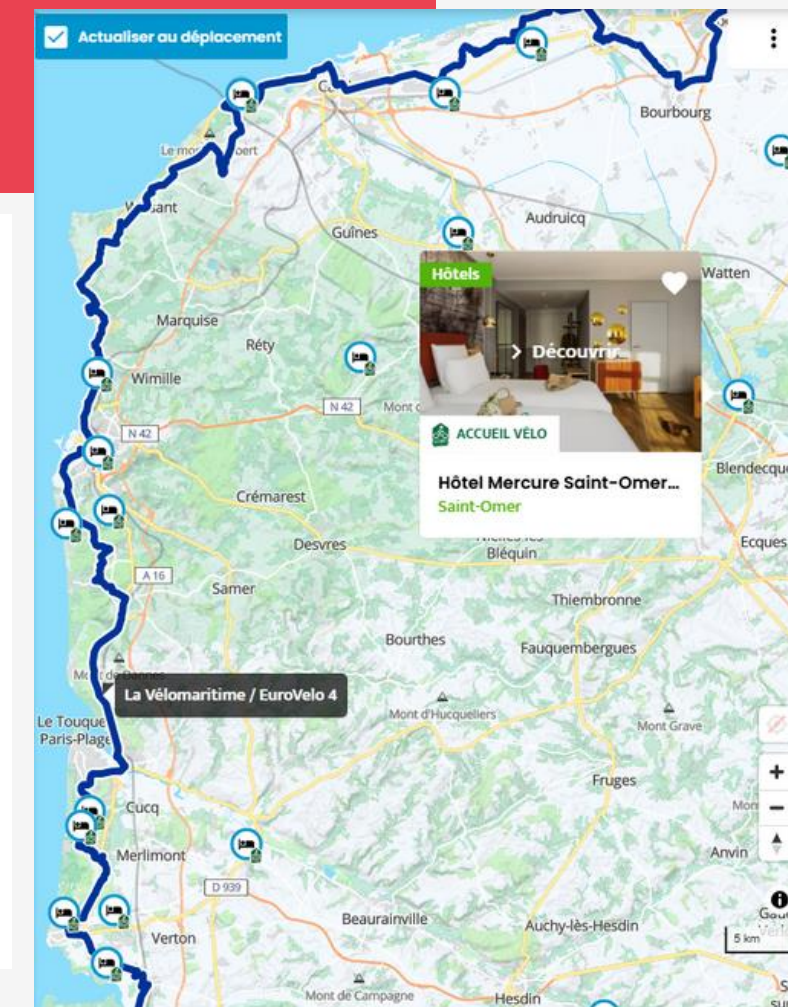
Actualiser au déplacement

Bourbourg

Le mo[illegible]ort

W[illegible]sant

Guînes

Audruicq

Watten

Hôtels

Découvrir

Marquise

Réty

Wimille

N 42

Mont

N 42

ACCUEIL VÉLO

Hôtel Mercure Saint-Omer...

Saint-Omer

Blendecque

Crémarest

Desvres

Bléquin

Ecques

A 16

Samer

Thiembronne

Bourthes

Fauquembergues

La Vélomaritime / EuroVelo 4

Le Touque

Paris-Plage

Mont d'Hucqueliers

Mont Grave

Fruges

Cucq

Merlimont

Anvin

D 939

Beaurainville

Verton

Auchy-lès-Hesdin

5 km

Mont de Campagne

Hesdin